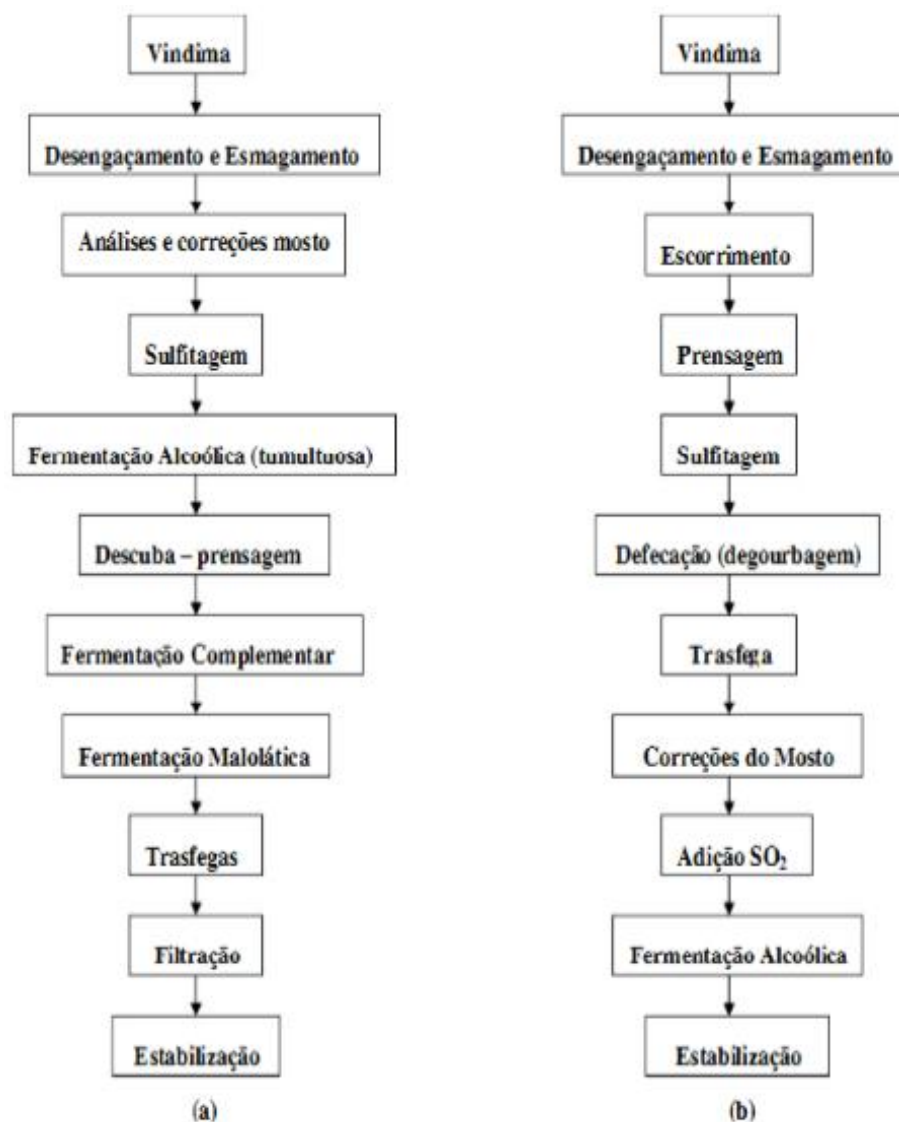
Vindima

Desengaçamento e Esmagamento

Análises e correções mosto

Sulfitagem

Fermentação Alcoólica (tumultuosa)

Descuba – prensagem

Fermentação Complementar

Fermentação Malolática

Trasfegas

Filtração

Estabilização

(a)

Vindima

Desengaçamento e Esmagamento

Escorrimento

Prensagem

Sulfitagem

Defecação (degourbagem)

Trasfega

Correções do Mosto

Adição $SO_2$

Fermentação Alcoólica

Estabilização

(b)